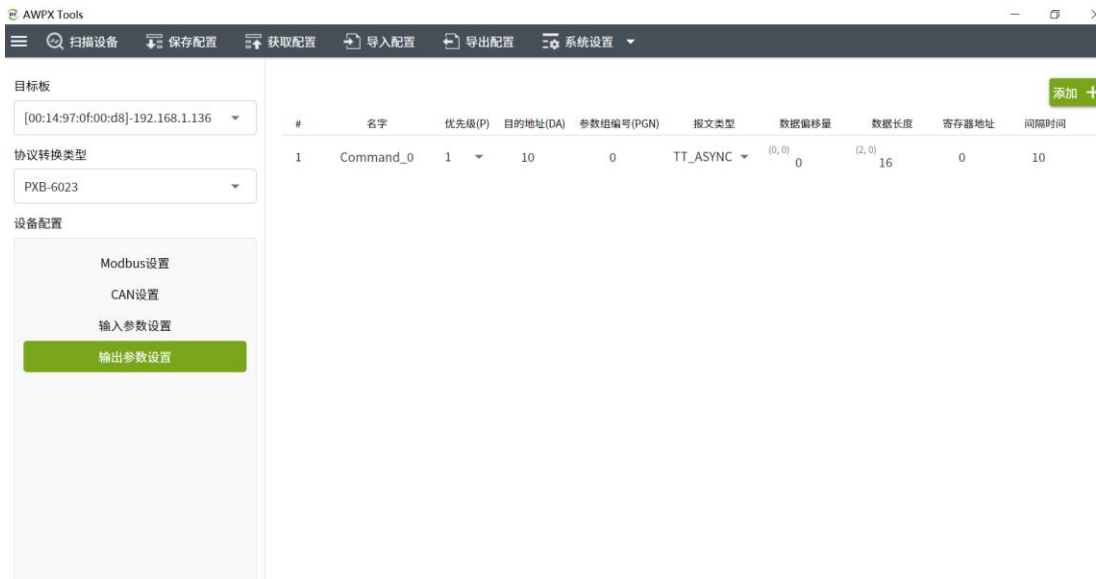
AWPX Tools

扫描设备 保存配置 获取配置 导入配置 导出配置 系统设置

目标板
[00:14:97:0f:00:d8]-192.168.1.136
协议转换类型
PXB-6023
设备配置
Modbus设置
CAN设置
输入参数设置
输出参数设置

添加 +

| # | 名字 | 优先级(P) | 目的地址(DA) | 参数组编号(PGN) | 报文类型 | 数据偏移量 | 数据长度 | 寄存器地址 | 间隔时间 |
|---|---|---|---|---|---|---|---|---|---|
| 1 | Command_0 | 1 | 10 | 0 | TT_ASYNC | (0, 0) 0 | (2, 0) 16 | 0 | 10 |